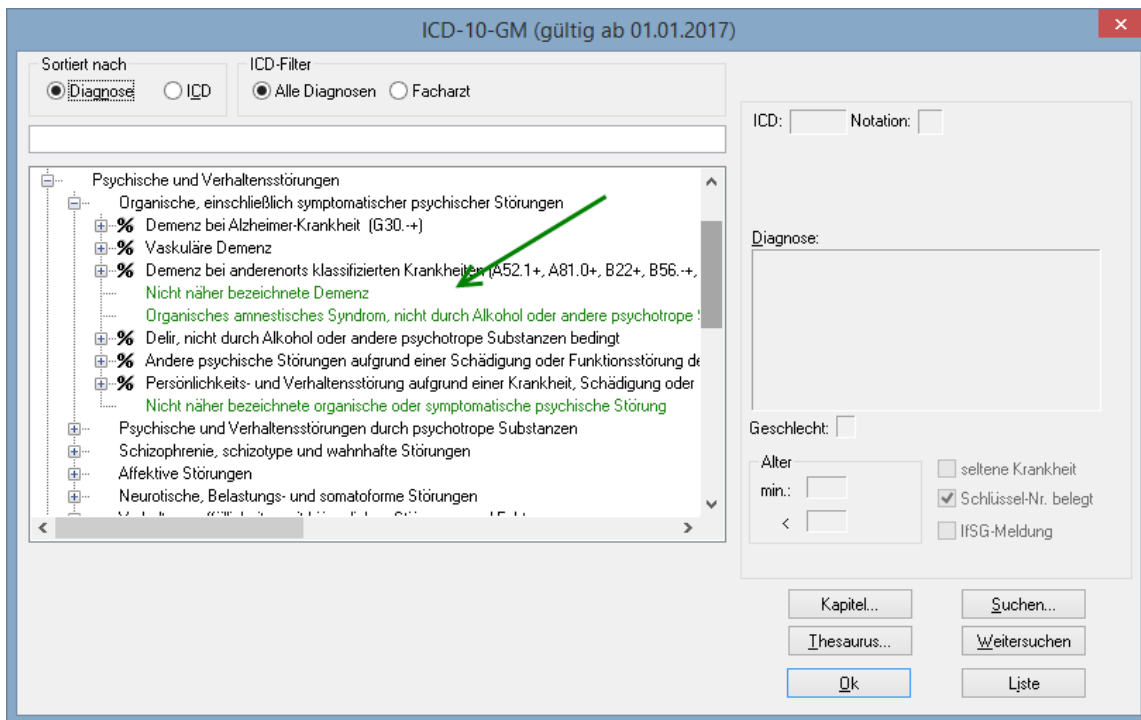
ICD-10-GM (gültig ab 01.01.2017)

Sortiert nach
Diagnose
ICD

ICD-Filter
Alle Diagnosen
Facharzt

Psychische und Verhaltensstörungen
Organische, einschließlich symptomatischer psychischer Störungen
% Demenz bei Alzheimer-Krankheit (G30.-+)
% Vaskuläre Demenz
% Demenz bei anderenorts klassifizierten Krankheiten (A52.1+, A81.0+, B22+, B56.-+,
Nicht näher bezeichnete Demenz
Organisches amnestisches Syndrom, nicht durch Alkohol oder andere psychotrope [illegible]
% Delir, nicht durch Alkohol oder andere psychotrope Substanzen bedingt
% Andere psychische Störungen aufgrund einer Schädigung oder Funktionsstörung de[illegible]
% Persönlichkeits- und Verhaltensstörung aufgrund einer Krankheit, Schädigung oder
Nicht näher bezeichnete organische oder symptomatische psychische Störung
Psychische und Verhaltensstörungen durch psychotrope Substanzen
Schizophrenie, schizotype und wahnhafte Störungen
Affektive Störungen
Neurotische, Belastungs- und somatoforme Störungen
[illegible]

ICD:
Notation:
Diagnose:
Geschlecht:
Alter
min.:
<
seltene Krankheit
Schlüssel-Nr. belegt
IfSG-Meldung

Kapitel...
Suchen...
Thesaurus...
Weitersuchen
Ok
Liste